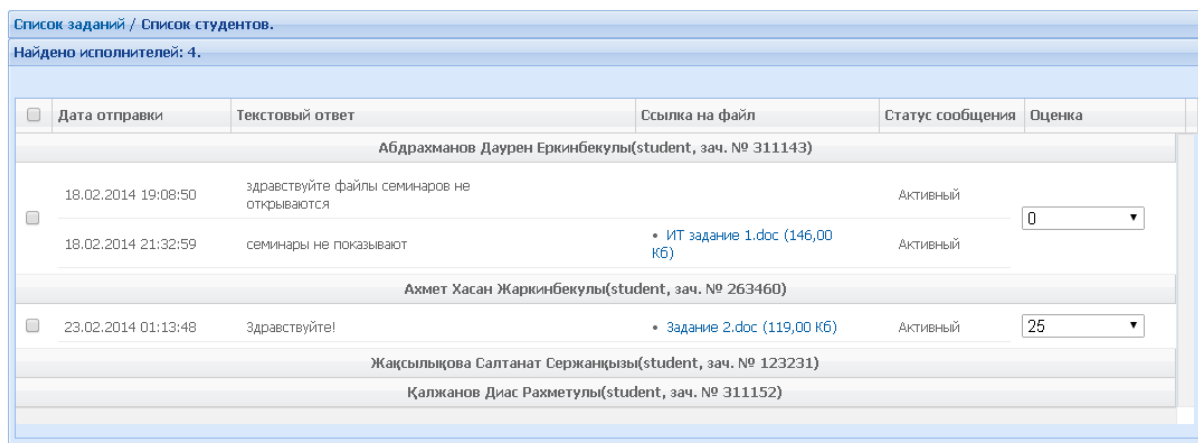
Список заданий / Список студентов.

Найдено исполнителей: 4.

| | Дата отправки | Текстовый ответ | Ссылка на файл | Статус сообщения | Оценка |
|---|---|---|---|---|---|
| | Абдрахманов Даурен Еркинбекулы(student, зач. № 311143) | | | | |
| | 18.02.2014 19:08:50 | здравствуйте файлы семинаров не открываются | | Активный | 0 |
| | 18.02.2014 21:32:59 | семинары не показывают | • ИТ задание 1.doc (146,00 Кб) | Активный | |
| | Ахмет Хасан Жаркинбекулы(student, зач. № 263460) | | | | |
| | 23.02.2014 01:13:48 | Здравствуйте! | • Задание 2.doc (119,00 Кб) | Активный | 25 |
| | Жақсылықова Салтанат Сержанқызы(student, зач. № 123231) | | | | |
| | Қалжанов Диас Рахметулы(student, зач. № 311152) | | | | |